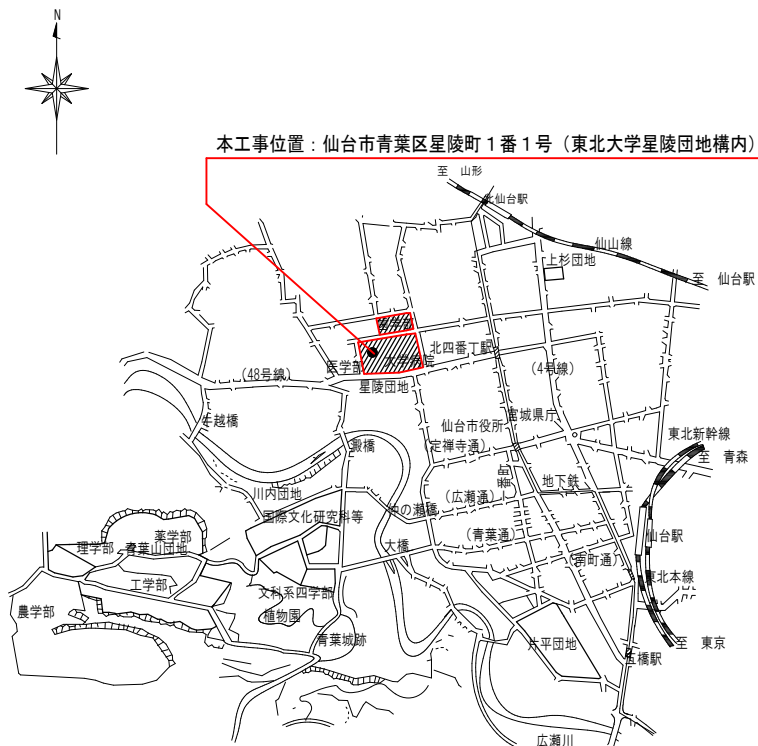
N

本工事位置：仙台市青葉区星陵町１番１号（東北大学星陵団地構内）

至　山形
北仙台駅
仙山線
上杉団地
至　仙台駅
歯学部
北四番丁駅
医学部
大学病院
（48号線）
（4号線）
星陵団地
牛越橋
仙台市役所
宮城県庁
（定禅寺通）
東北新幹線
至　青森
澱橋
地下鉄
川内団地
（広瀬通）
国際文化研究科等
仲の瀬橋
薬学部
理学部
青葉山団地
（青葉通）
仙台駅
大橋
（南町通）
工学部
文科系四学部
東北本線
農学部
植物園
青葉城跡
片平団地
至　東京
広瀬川
長町駅